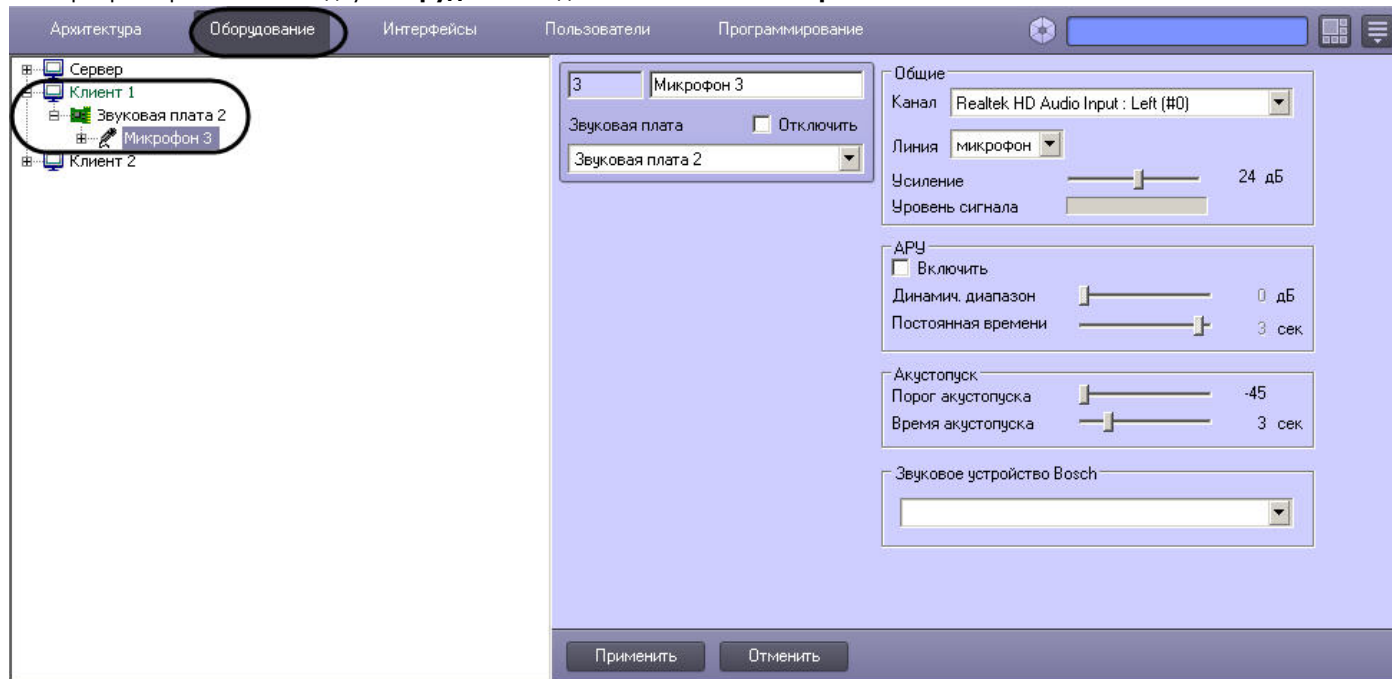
Архитектура Оборудование Интерфейсы Пользователи Программирование

Сервер
Клиент 1
Звуковая плата 2
Микрофон 3
Клиент 2

3
Микрофон 3
Звуковая плата
Отключить
Звуковая плата 2

Общие
Канал Realtek HD Audio Input : Left (#0)
Линия микрофон
Усиление 24 дБ
Уровень сигнала

АРУ
Включить
Динамич. диапазон 0 дБ
Постоянная времени 3 сек

Акустопуск
Порог акустопуска -45
Время акустопуска 3 сек

Звуковое устройство Bosch

Применить Отменить